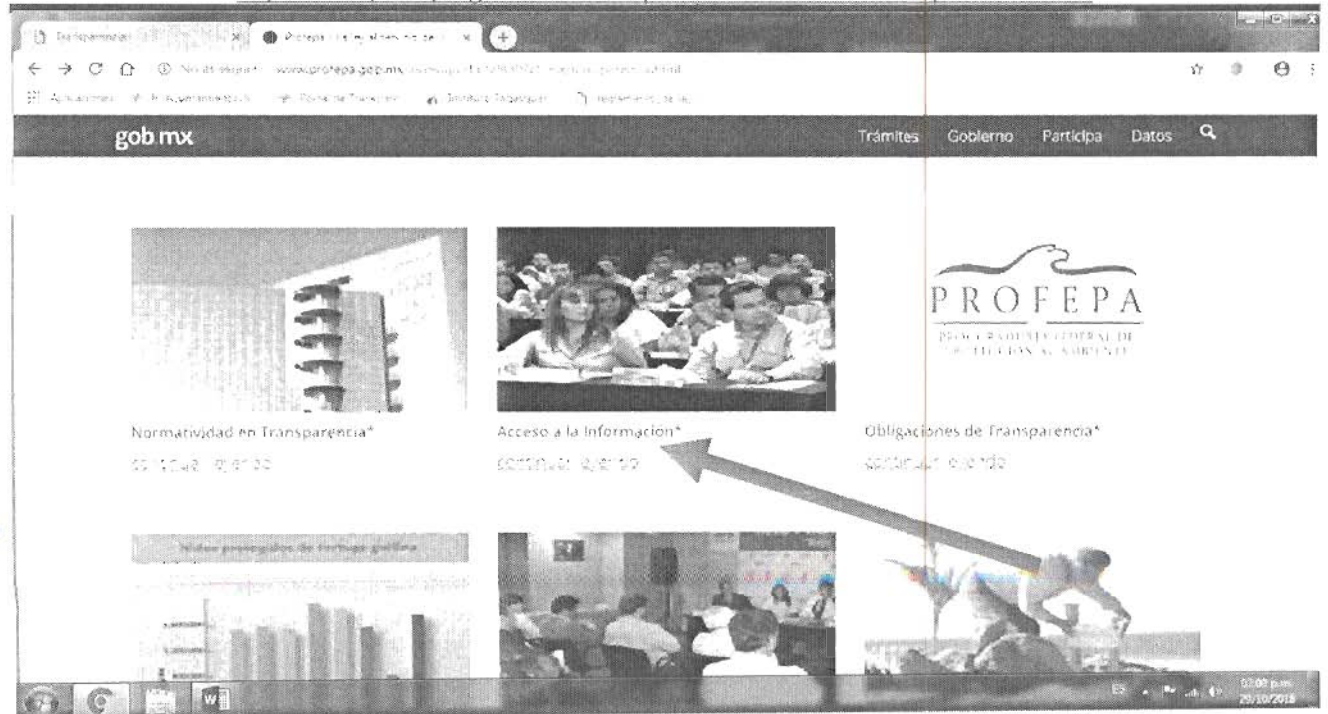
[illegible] × Profepa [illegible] ×

No es seguro | www.profepa.gob.mx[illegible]

Aplicaciones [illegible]

gob.mx

Trámites Gobierno Participa Datos

PROFEPA

PROCURADURÍA FEDERAL DE PROTECCIÓN AL AMBIENTE

Normatividad en Transparencia*

continuar leyendo

Acceso a la Información*

continuar leyendo

Obligaciones de Transparencia*

continuar leyendo

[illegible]

ES

02:00 p.m.
29/10/2018